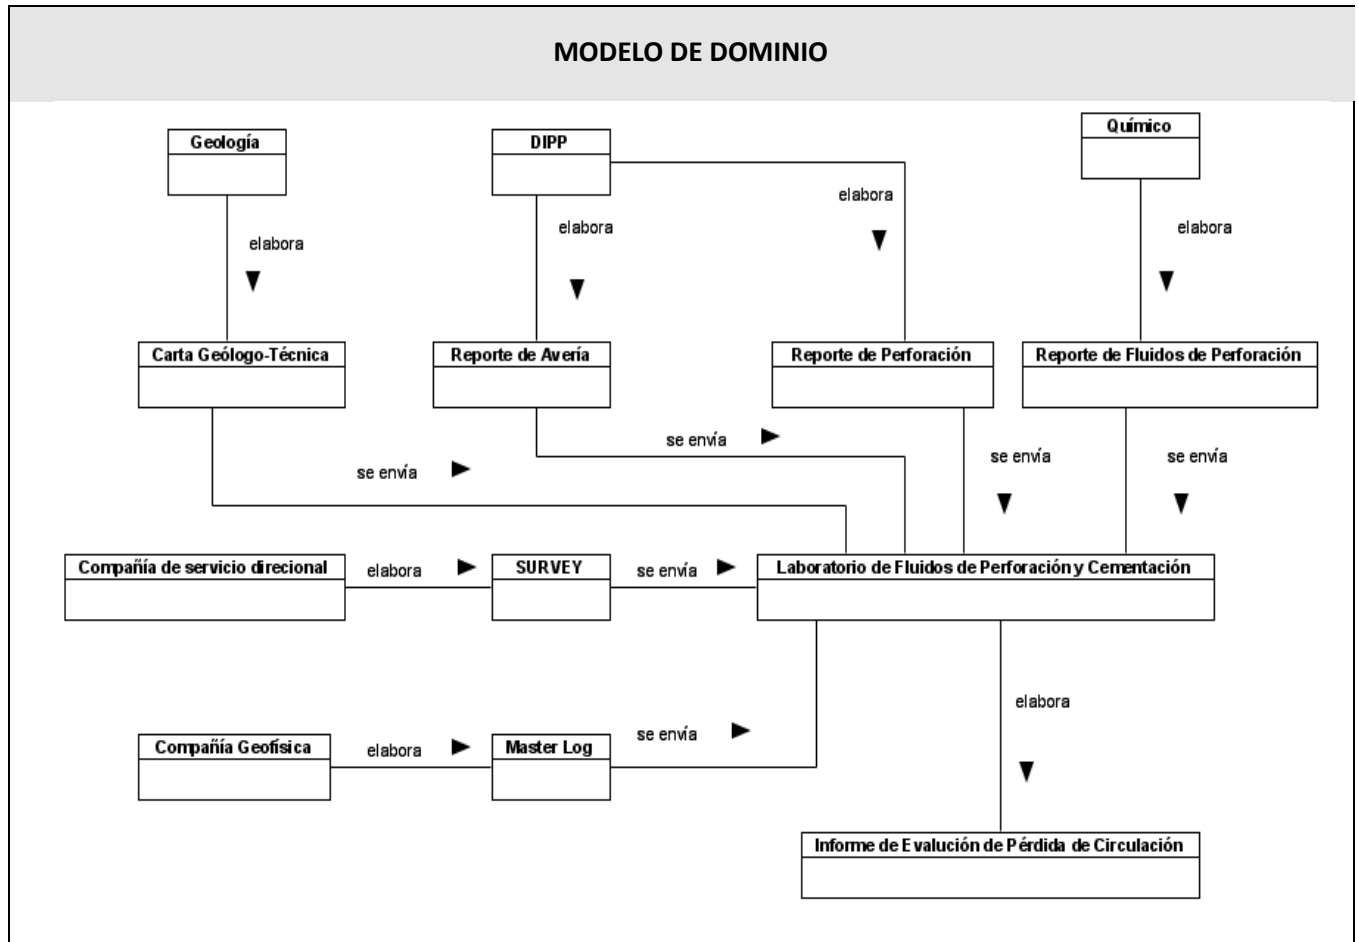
MODELO DE DOMINIO

Geología

elabora

DIPP

elabora

elabora

Químico

elabora

Carta Geólogo-Técnica

Reporte de Avería

Reporte de Perforación

Reporte de Fluidos de Perforación

se envía

se envía

se envía

se envía

Compañía de servicio direcional

elabora

SURVEY

se envía

Laboratorio de Fluidos de Perforación y Cementación

elabora

Compañía Geofisica

elabora

Master Log

se envía

Informe de Evalución de Pérdida de Circulación